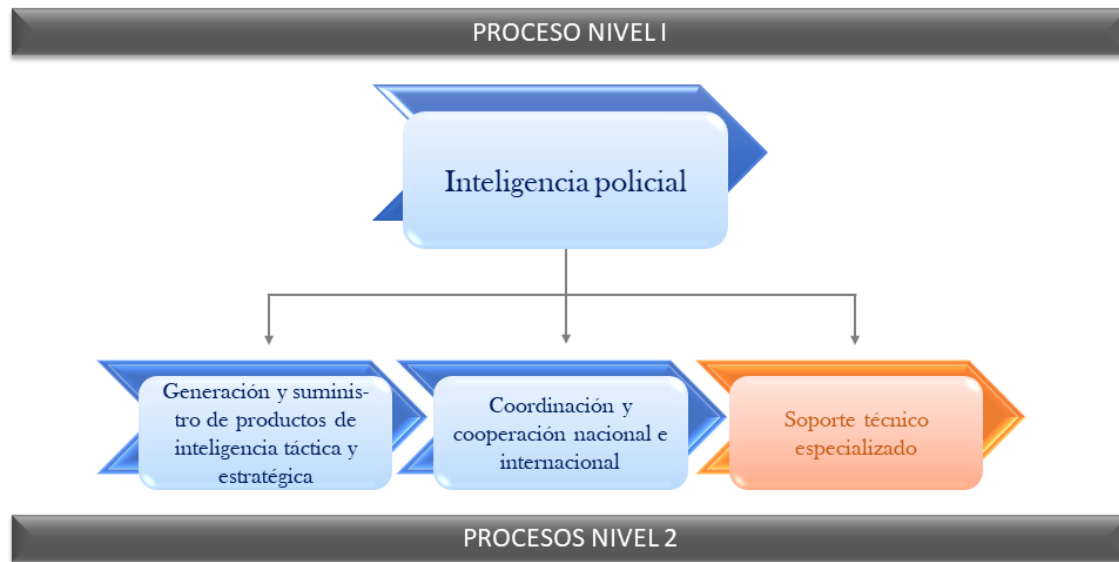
PROCESO NIVEL I

Inteligencia policial

Generación y suministro de productos de inteligencia táctica y estratégica

Coordinación y cooperación nacional e internacional

Soporte técnico especializado

PROCESOS NIVEL 2